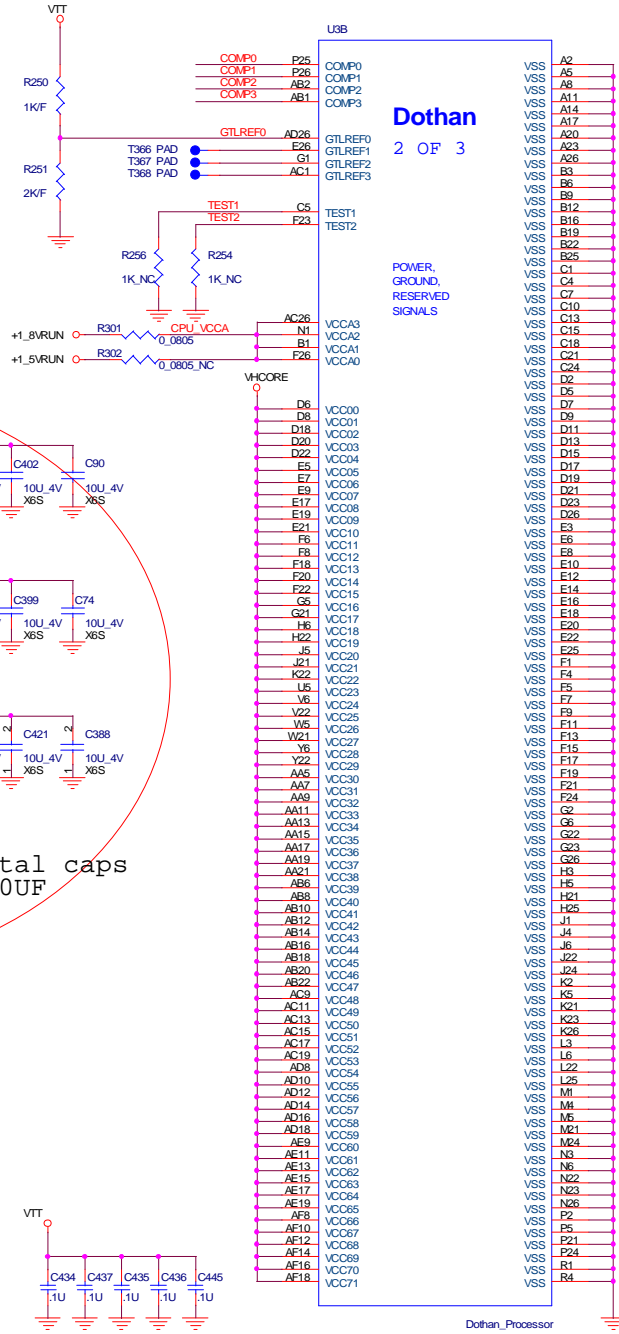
VTT

R250
1K/F

R251
2K/F

U3B

COMP0 P25 COMP0
COMP1 P26 COMP1
COMP2 AB2 COMP2
COMP3 AB1 COMP3

Dothan

2 OF 3

GTLREF0 AD26 GTLREF0
T366 PAD E26 GTLREF1
T367 PAD G1 GTLREF2
T368 PAD AC1 GTLREF3

TEST1 C5 TEST1
TEST2 F23 TEST2

R256
1K_NC

R254
1K_NC

POWER,
GROUND,
RESERVED
SIGNALS

AC26 VCCA3
+1_8VRUN R301 CPU_VCCA N1 VCCA2
0_0805
B1 VCCA1
+1_5VRUN R302 F26 VCCA0
0_0805_NC

VHCORE

D6 VCC00
D8 VCC01
D18 VCC02
D20 VCC03
D22 VCC04
E5 VCC05
E7 VCC06
E9 VCC07
E17 VCC08
E19 VCC09
E21 VCC10
F6 VCC11
F8 VCC12
F18 VCC13
F20 VCC14
F22 VCC15
G5 VCC16
G21 VCC17
H6 VCC18
H22 VCC19
J5 VCC20
J21 VCC21
K22 VCC22
U5 VCC23
V6 VCC24
V22 VCC25
W5 VCC26
W21 VCC27
Y6 VCC28
Y22 VCC29
AA5 VCC30
AA7 VCC31
AA9 VCC32
AA11 VCC33
AA13 VCC34
AA15 VCC35
AA17 VCC36
AA19 VCC37
AA21 VCC38
AB6 VCC39
AB8 VCC40
AB10 VCC41
AB12 VCC42
AB14 VCC43
AB16 VCC44
AB18 VCC45
AB20 VCC46
AB22 VCC47
AC9 VCC48
AC11 VCC49
AC13 VCC50
AC15 VCC51
AC17 VCC52
AC19 VCC53
AD8 VCC54
AD10 VCC55
AD12 VCC56
AD14 VCC57
AD16 VCC58
AD18 VCC59
AE9 VCC60
AE11 VCC61
AE13 VCC62
AE15 VCC63
AE17 VCC64
AE19 VCC65
AF8 VCC66
AF10 VCC67
AF12 VCC68
AF14 VCC69
AF16 VCC70
AF18 VCC71

VSS A2
VSS A5
VSS A8
VSS A11
VSS A14
VSS A17
VSS A20
VSS A23
VSS A26
VSS B3
VSS B6
VSS B9
VSS B12
VSS B16
VSS B19
VSS B22
VSS B25
VSS C1
VSS C4
VSS C7
VSS C10
VSS C13
VSS C15
VSS C18
VSS C21
VSS C24
VSS D2
VSS D5
VSS D7
VSS D9
VSS D11
VSS D13
VSS D15
VSS D17
VSS D19
VSS D21
VSS D23
VSS D26
VSS E3
VSS E6
VSS E8
VSS E10
VSS E12
VSS E14
VSS E16
VSS E18
VSS E20
VSS E22
VSS E25
VSS F1
VSS F4
VSS F5
VSS F7
VSS F9
VSS F11
VSS F13
VSS F15
VSS F17
VSS F19
VSS F21
VSS F24
VSS G2
VSS G6
VSS G22
VSS G23
VSS G26
VSS H3
VSS H5
VSS H21
VSS H25
VSS J1
VSS J4
VSS J6
VSS J22
VSS J24
VSS K2
VSS K5
VSS K21
VSS K23
VSS K26
VSS L3
VSS L6
VSS L22
VSS L25
VSS M1
VSS M4
VSS M5
VSS M21
VSS M24
VSS N3
VSS N6
VSS N22
VSS N23
VSS N26
VSS P2
VSS P5
VSS P21
VSS P24
VSS R1
VSS R4

C402 10U_4V X6S
C90 10U_4V X6S
C399 10U_4V X6S
C74 10U_4V X6S
2 C421 10U_4V 1 X6S
2 C388 10U_4V 1 X6S

tal caps
0UF

VTT
C434 .1U
C437 .1U
C435 .1U
C436 .1U
C445 .1U

Dothan_Processor